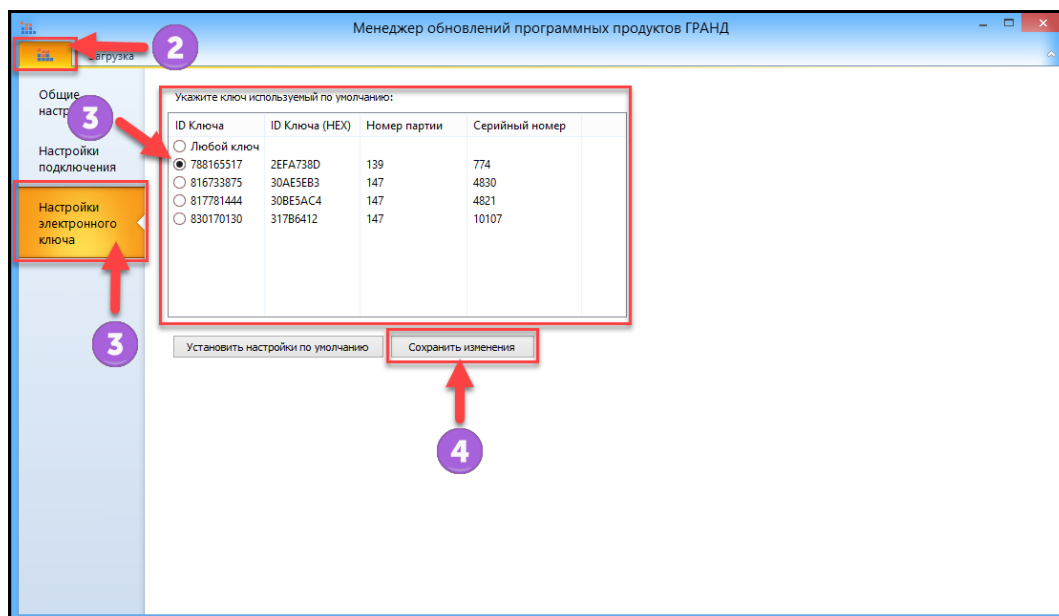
Менеджер обновлений программных продуктов ГРАНД

2

агрузка

Общие настр

3

Настройки подключения

Настройки электронного ключа

3

Укажите ключ используемый по умолчанию:

| ID Ключа | ID Ключа (HEX) | Номер партии | Серийный номер |
|---|---|---|---|
| Любой ключ | | | |
| 788165517 | 2EFA738D | 139 | 774 |
| 816733875 | 30AE5EB3 | 147 | 4830 |
| 817781444 | 30BE5AC4 | 147 | 4821 |
| 830170130 | 317B6412 | 147 | 10107 |

Установить настройки по умолчанию

Сохранить изменения

4